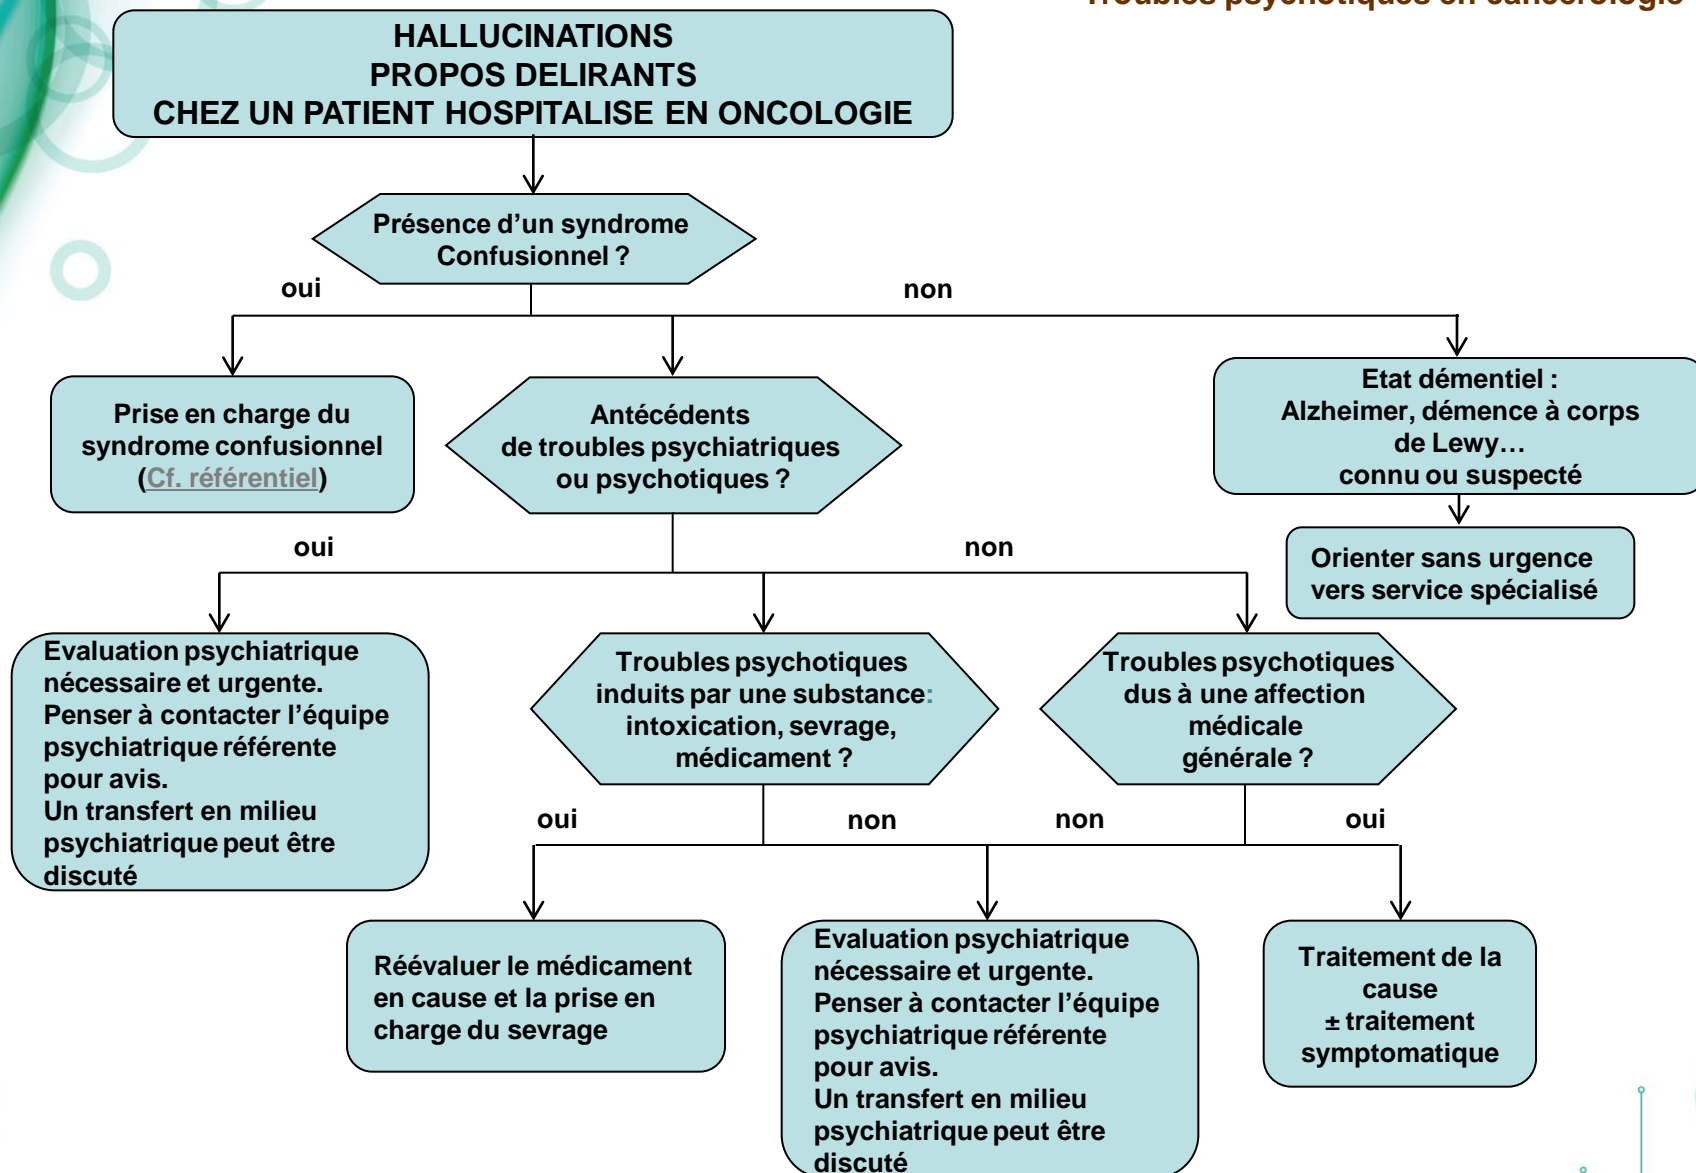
Troubles psychotiques en cancérologie

HALLUCINATIONS
PROPOS DELIRANTS
CHEZ UN PATIENT HOSPITALISE EN ONCOLOGIE

Présence d'un syndrome Confusionnel ?

oui

non

Prise en charge du syndrome confusionnel (Cf. référentiel)

Antécédents de troubles psychiatriques ou psychotiques ?

Etat démentiel : Alzheimer, démence à corps de Lewy… connu ou suspecté

Orienter sans urgence vers service spécialisé

oui

non

Evaluation psychiatrique nécessaire et urgente.
Penser à contacter l'équipe psychiatrique référente pour avis.
Un transfert en milieu psychiatrique peut être discuté

Troubles psychotiques induits par une substance: intoxication, sevrage, médicament ?

Troubles psychotiques dus à une affection médicale générale ?

oui

non

non

oui

Réévaluer le médicament en cause et la prise en charge du sevrage

Evaluation psychiatrique nécessaire et urgente.
Penser à contacter l'équipe psychiatrique référente pour avis.
Un transfert en milieu psychiatrique peut être discuté

Traitement de la cause
± traitement symptomatique